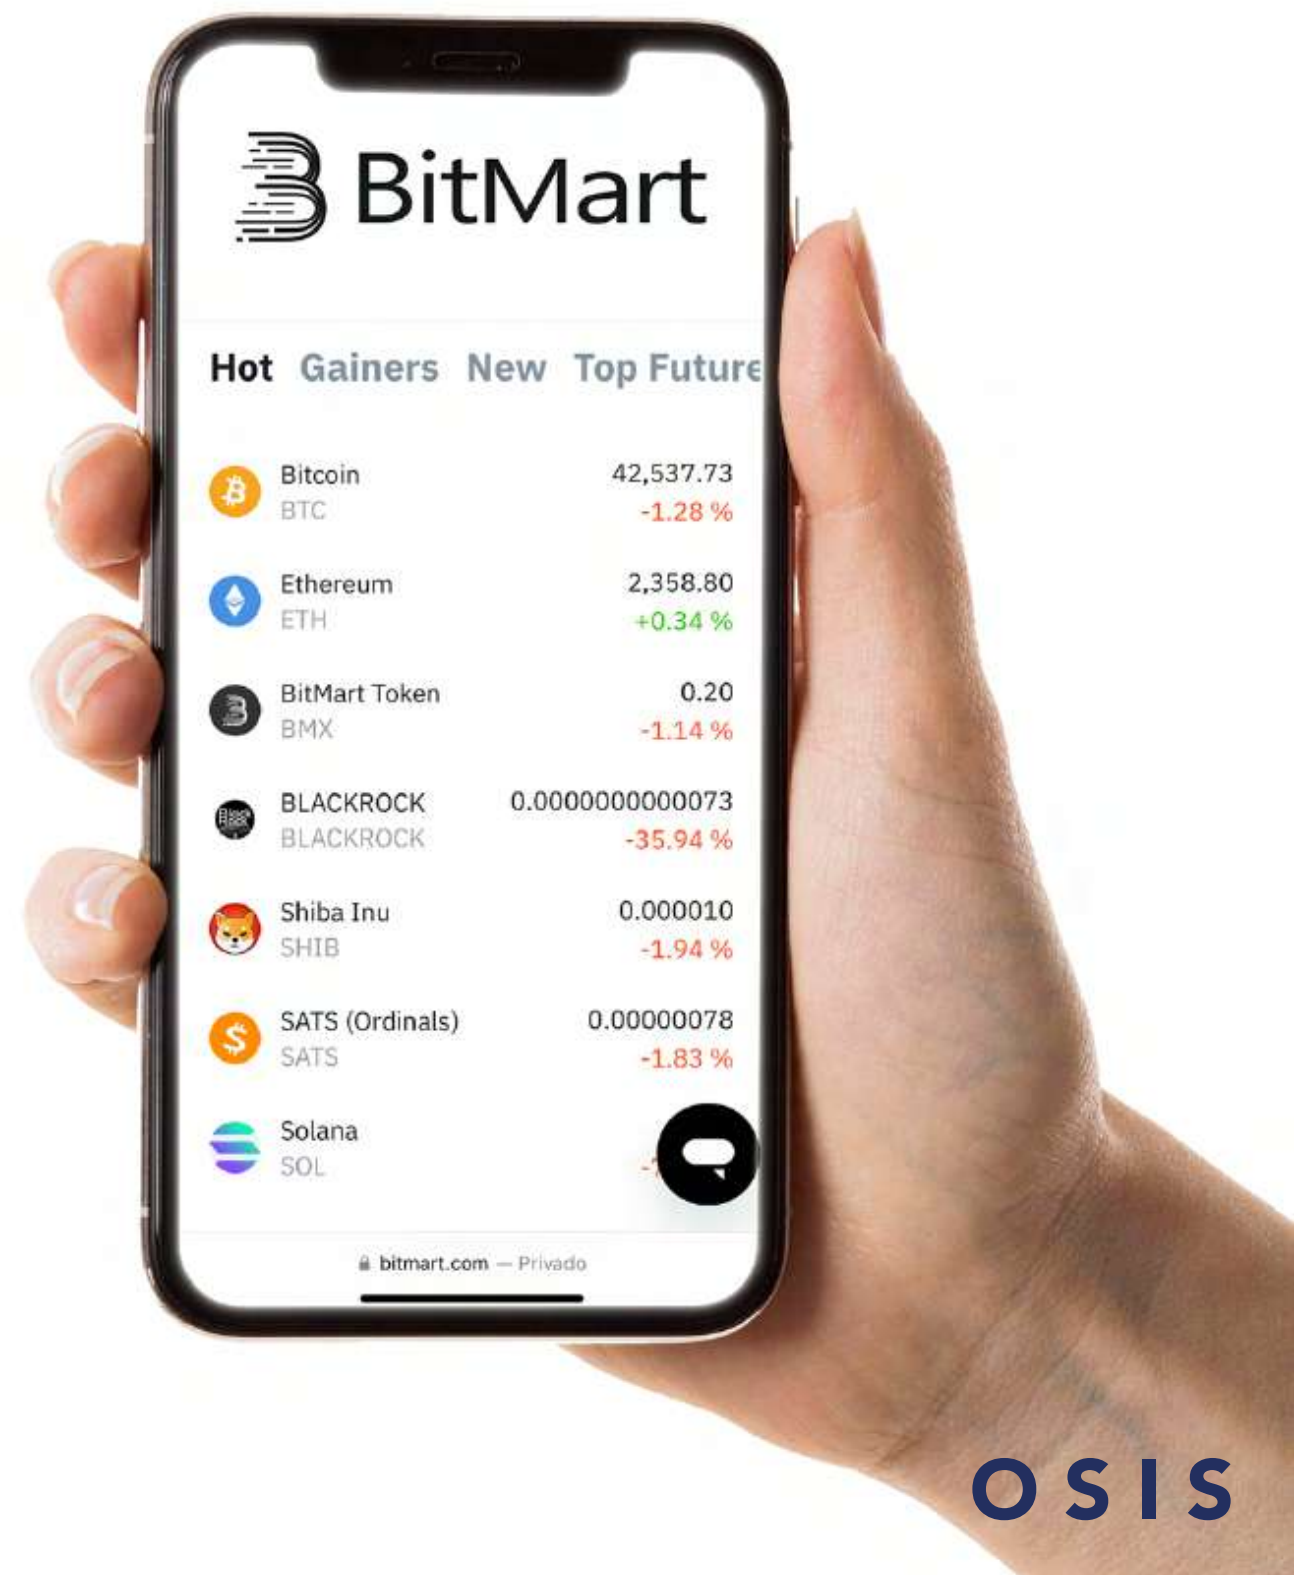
BitMart

Hot Gainers New Top Future

Bitcoin
BTC
42,537.73
-1.28 %

Ethereum
ETH
2,358.80
+0.34 %

BitMart Token
BMX
0.20
-1.14 %

BLACKROCK
BLACKROCK
0.0000000000073
-35.94 %

Shiba Inu
SHIB
0.000010
-1.94 %

SATS (Ordinals)
SATS
0.00000078
-1.83 %

Solana
SOL
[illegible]

bitmart.com — Privado

OSIS